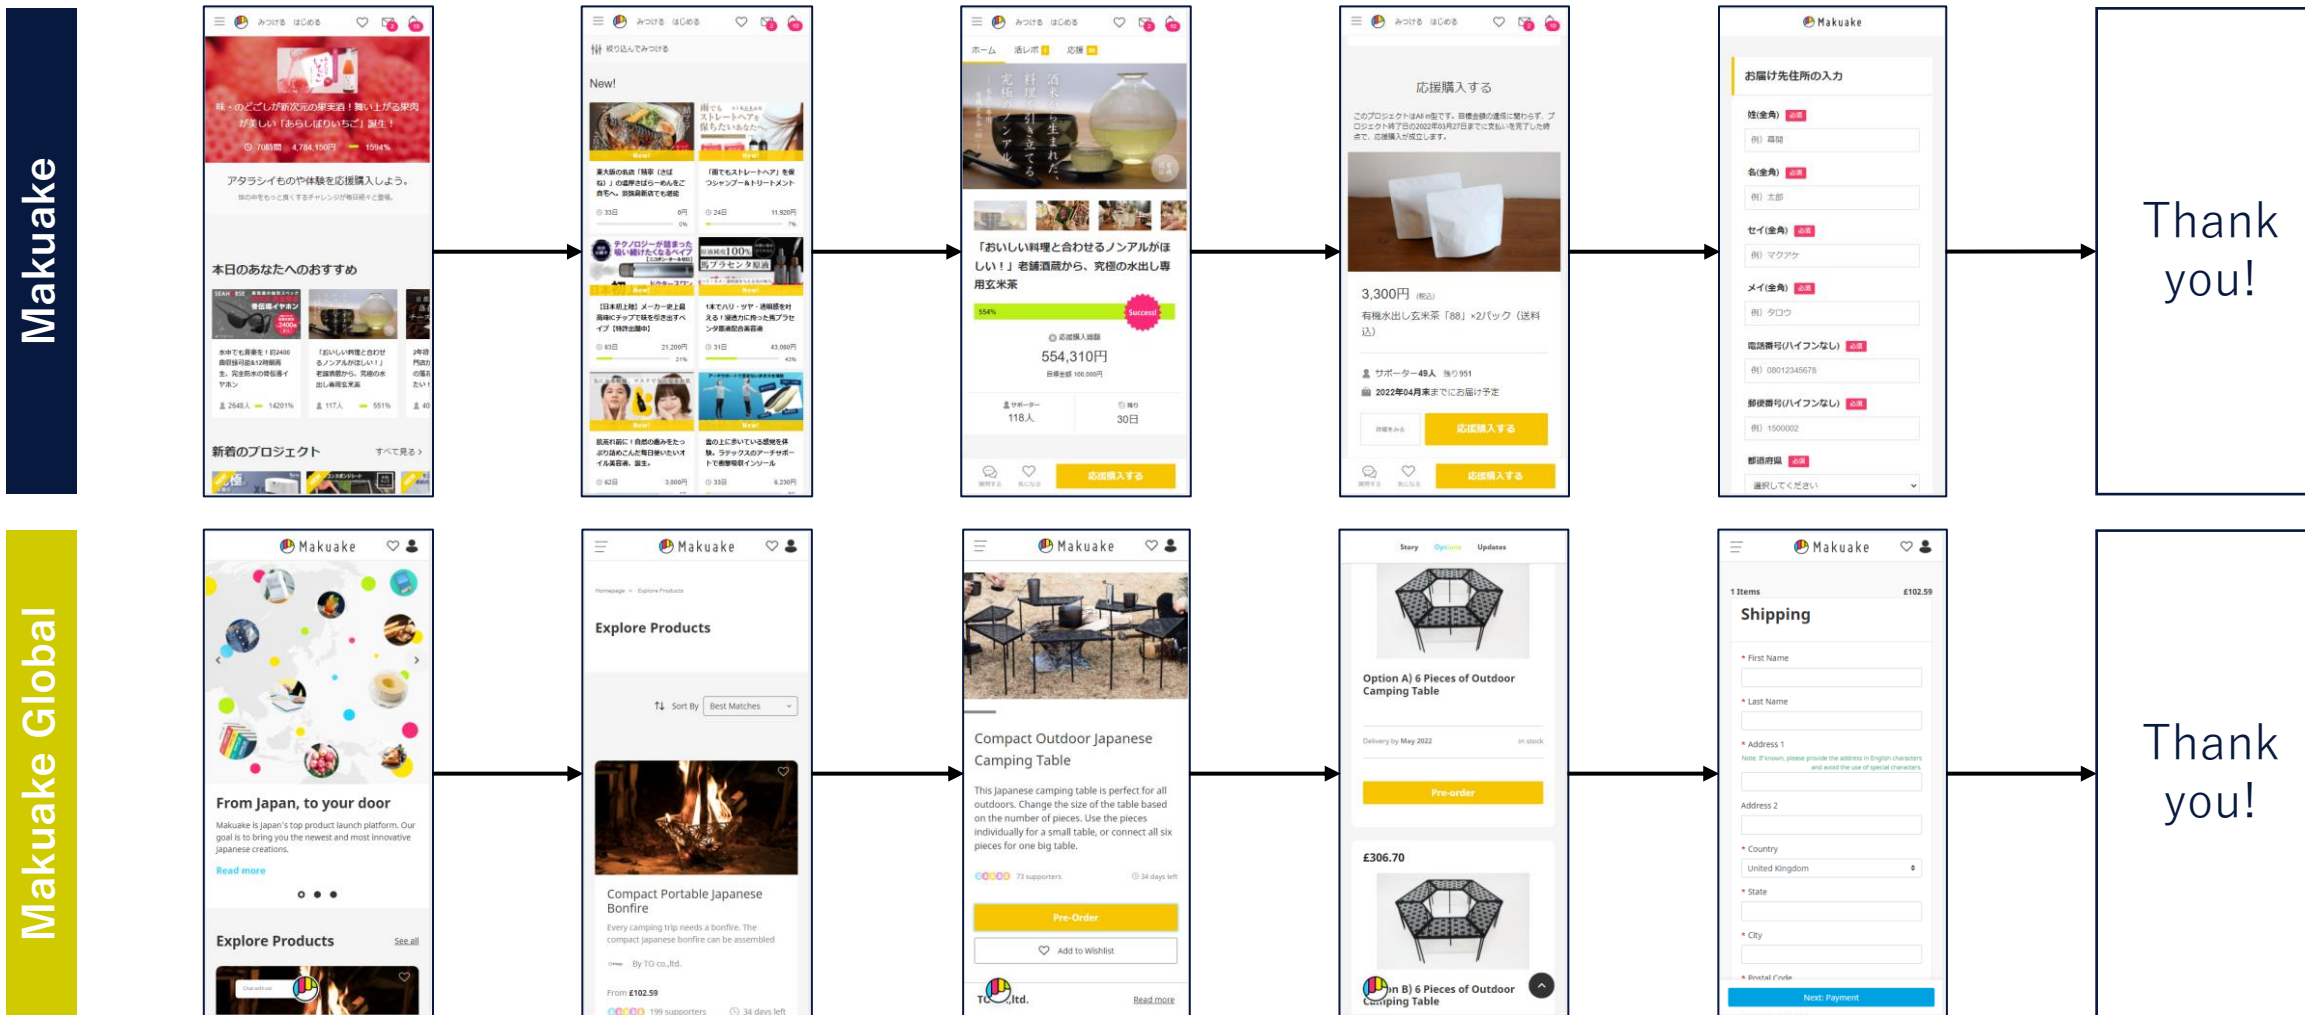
Makuake

みつける はじめる

味・のどごしが新次元の果実酒！舞い上がる果肉が美しい「あらしぼりいちご」誕生！

アタラシイものや体験を応援購入しよう。

本日のあなたへのおすすめ

新着のプロジェクト すべて見る

みつける はじめる

絞り込んでみつける

New!

みつける はじめる

ホーム 活レポ 応援

「おいしい料理と合わせるノンアルがほしい！」老舗酒蔵から、究極の水出し専用玄米茶

554%

Success!

554,310円

サポーター 118人

残り 30日

応援購入する

みつける はじめる

応援購入する

3,300円

有機水出し玄米茶「88」×2パック（送料込）

サポーター49人

2022年04月末までにお届け予定

応援購入する

応援購入する

Makuake

お届け先住所の入力

姓(全角) 必須

例）蒔間

名(全角) 必須

例）太郎

セイ(全角) 必須

例）マクアケ

メイ(全角) 必須

例）タロウ

電話番号(ハイフンなし) 必須

例）08012345678

郵便番号(ハイフンなし) 必須

例）1500002

都道府県 必須

選択してください

Thank you!

Makuake Global

Makuake

From Japan, to your door

Makuake is Japan's top product launch platform. Our goal is to bring you the newest and most innovative Japanese creations.

Read more

Explore Products See all

Makuake

Homepage > Explore Products

Explore Products

Sort By Best Matches

Compact Portable Japanese Bonfire

Every camping trip needs a bonfire. The compact Japanese bonfire can be assembled

By TO co.,ltd.

From £102.59

199 supporters 34 days left

Makuake

Compact Outdoor Japanese Camping Table

This Japanese camping table is perfect for all outdoors. Change the size of the table based on the number of pieces. Use the pieces individually for a small table, or connect all six pieces for one big table.

73 supporters 34 days left

Pre-Order

Add to Wishlist

TO ,ltd. Read more

Story Options Updates

Option A) 6 Pieces of Outdoor Camping Table

Delivery by May 2022 In stock

Pre-order

£306.70

on B) 6 Pieces of Outdoor Camping Table

Makuake

1 Items £102.59

Shipping

* First Name

* Last Name

* Address 1

Note: If known, please provide the address in English characters and avoid the use of special characters

Address 2

* Country

United Kingdom

* State

* City

* Postal Code

Next: Payment

Thank you!